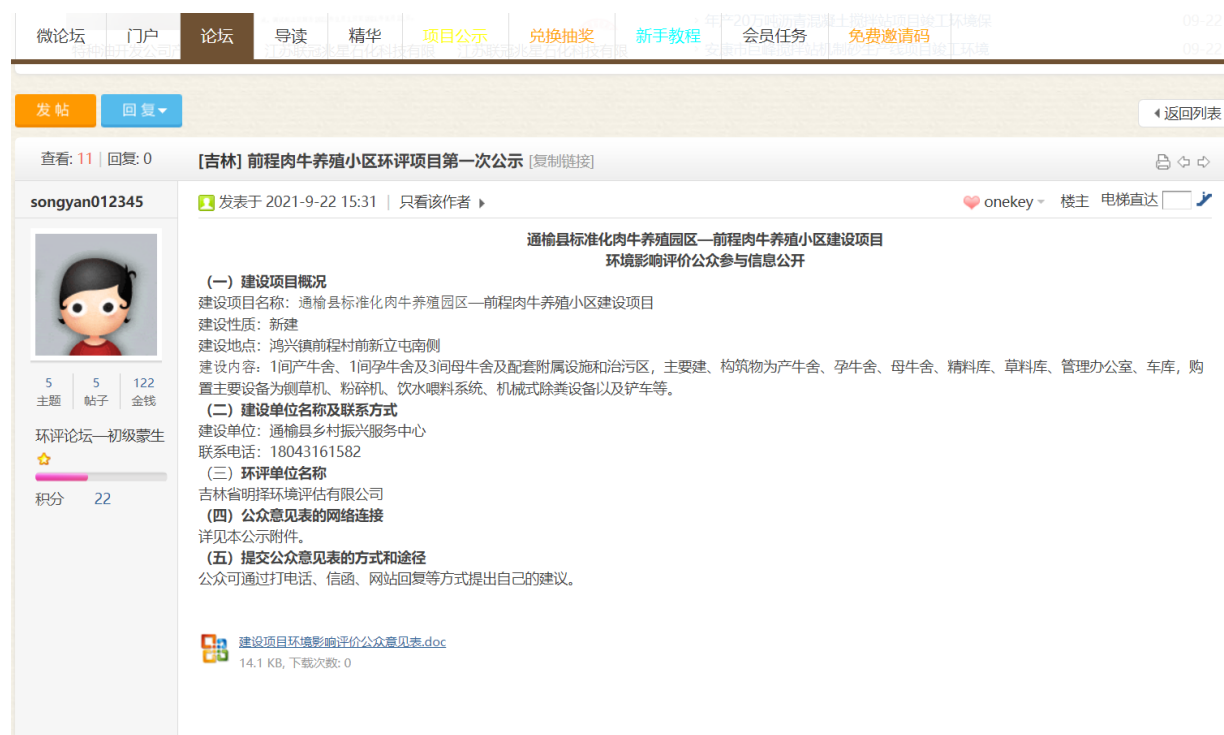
微论坛 门户 论坛 导读 精华 项目公示 兑换抽奖 新手教程 会员任务 免费邀请码

发帖 回复

返回列表

查看: 11 | 回复: 0

[吉林] 前程肉牛养殖小区环评项目第一次公示 [复制链接]

songyan012345

5 主题 5 帖子 122 金钱

环评论坛—初级蒙生

积分 22

发表于 2021-9-22 15:31 | 只看该作者

onekey 楼主 电梯直达

通榆县标准化肉牛养殖园区—前程肉牛养殖小区建设项目
环境影响评价公众参与信息公开

（一）建设项目概况
建设项目名称：通榆县标准化肉牛养殖园区—前程肉牛养殖小区建设项目
建设性质：新建
建设地点：鸿兴镇前程村前新立屯南侧
建设内容：1间产牛舍、1间孕牛舍及3间母牛舍及配套附属设施和治污区，主要建、构筑物为产牛舍、孕牛舍、母牛舍、精料库、草料库、管理办公室、车库，购置主要设备为铡草机、粉碎机、饮水喂料系统、机械式除粪设备以及铲车等。
（二）建设单位名称及联系方式
建设单位：通榆县乡村振兴服务中心
联系电话：18043161582
（三）环评单位名称
吉林省明择环境评估有限公司
（四）公众意见表的网络连接
详见本公示附件。
（五）提交公众意见表的方式和途径
公众可通过打电话、信函、网站回复等方式提出自己的建议。

建设项目环境影响评价公众意见表.doc
14.1 KB, 下载次数: 0